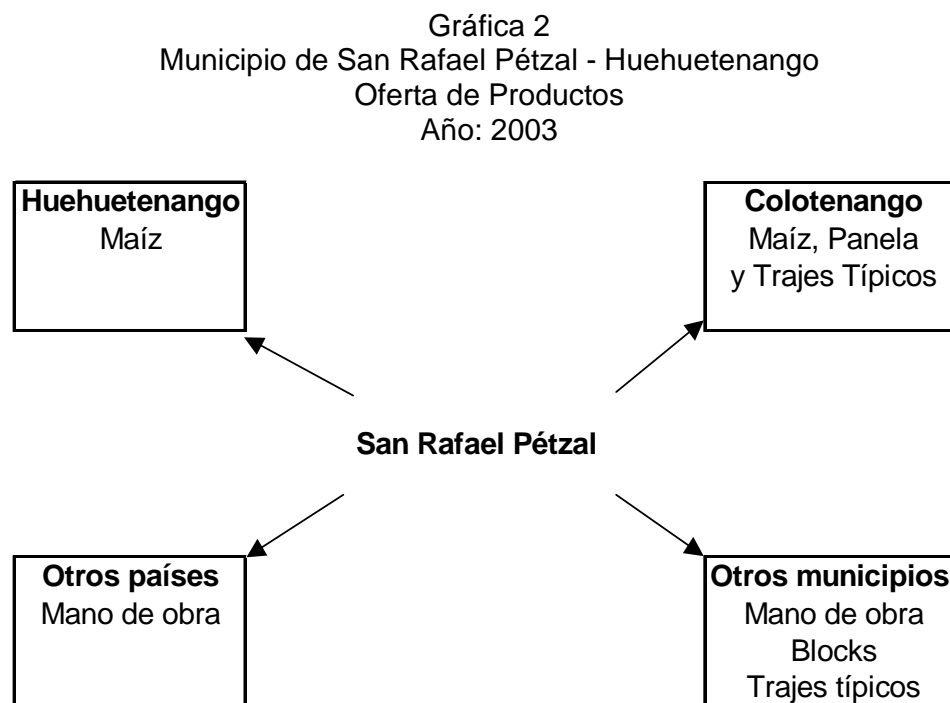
Gráfica 2
Municipio de San Rafael Pétzal - Huehuetenango
Oferta de Productos
Año: 2003

**Huehuetenango**
Maíz

**Colotenango**
Maíz, Panela
y Trajes Típicos

**San Rafael Pétzal**

**Otros países**
Mano de obra

**Otros municipios**
Mano de obra
Blocks
Trajes típicos